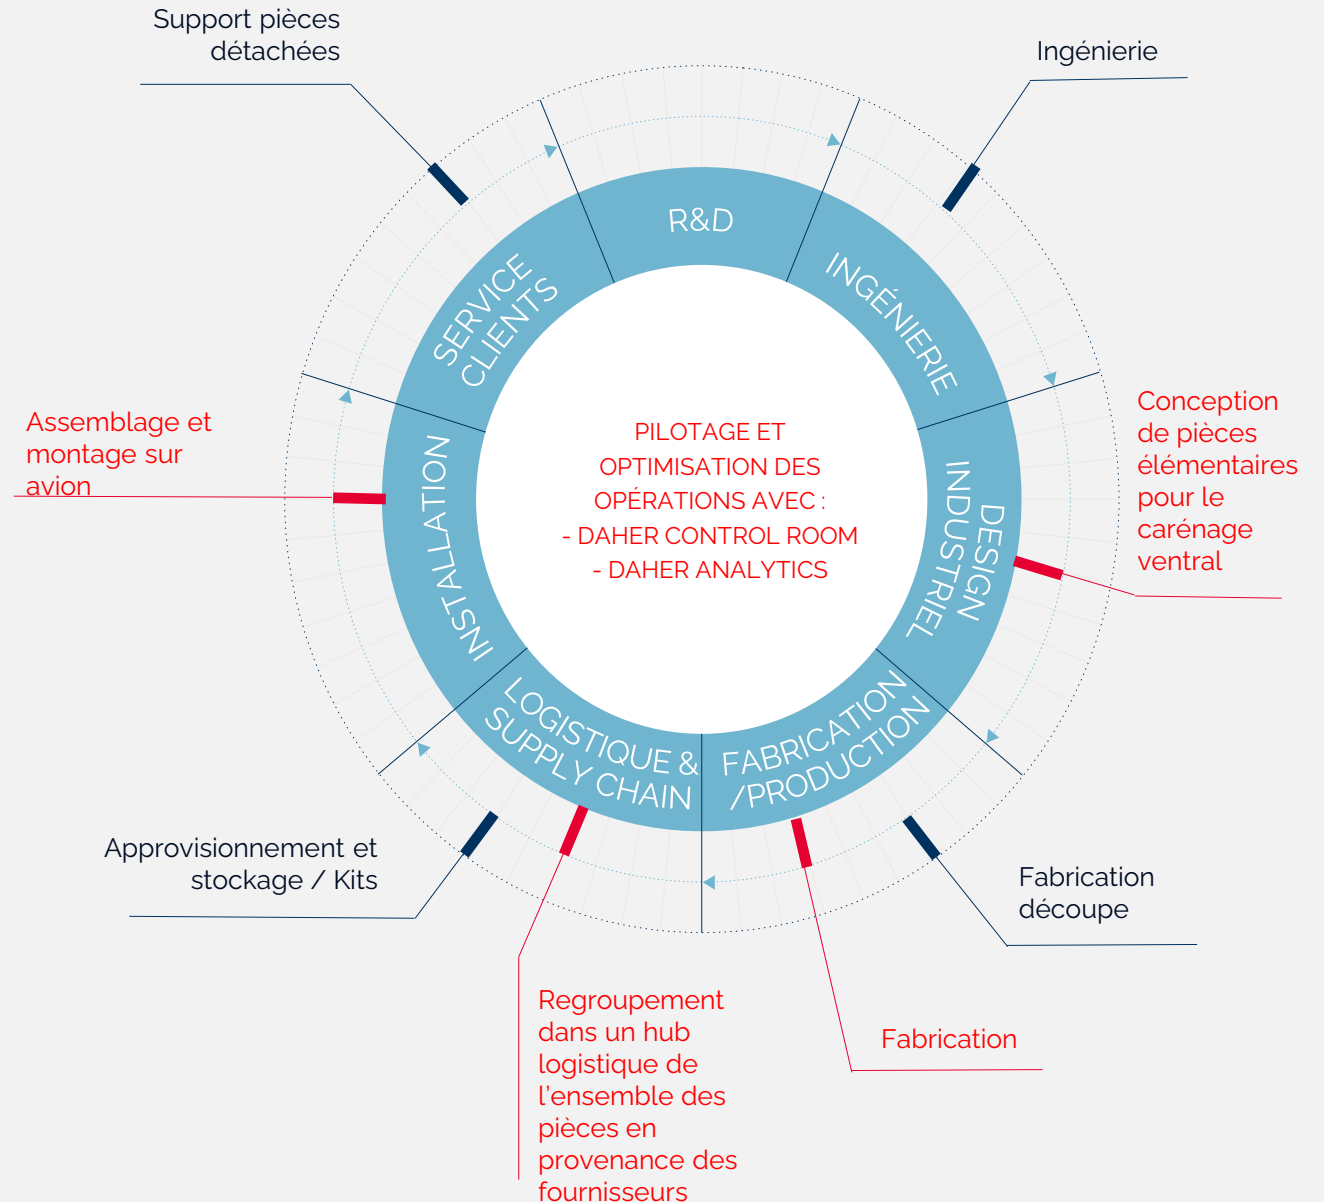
Support pièces détachées

Ingénierie

R&D

SERVICE CLIENTS

INGÉNIERIE

DESIGN INDUSTRIEL

FABRICATION /PRODUCTION

LOGISTIQUE & SUPPLY CHAIN

INSTALLATION

PILOTAGE ET OPTIMISATION DES OPÉRATIONS AVEC :
- DAHER CONTROL ROOM
- DAHER ANALYTICS

Assemblage et montage sur avion

Conception de pièces élémentaires pour le carénage ventral

Approvisionnement et stockage / Kits

Fabrication découpe

Regroupement dans un hub logistique de l'ensemble des pièces en provenance des fournisseurs

Fabrication